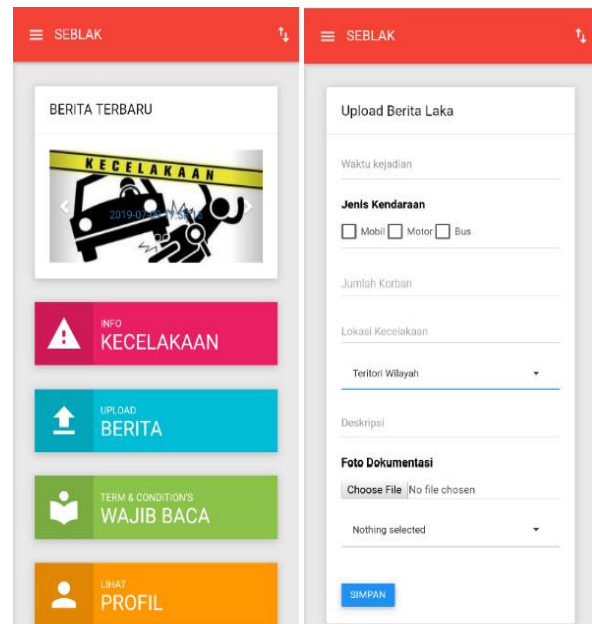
SEBLAK

BERITA TERBARU

KECELAKAAN

2019-07-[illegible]

INFO
KECELAKAAN

UPLOAD
BERITA

TERM & CONDITION'S
WAJIB BACA

LIHAT
PROFIL

SEBLAK

Upload Berita Laka

Waktu kejadian

Jenis Kendaraan

Mobil Motor Bus

Jumlah Korban

Lokasi Kecelakaan

Teritori Wilayah

Deskripsi

Foto Dokumentasi

Choose File No file chosen

Nothing selected

SIMPAN